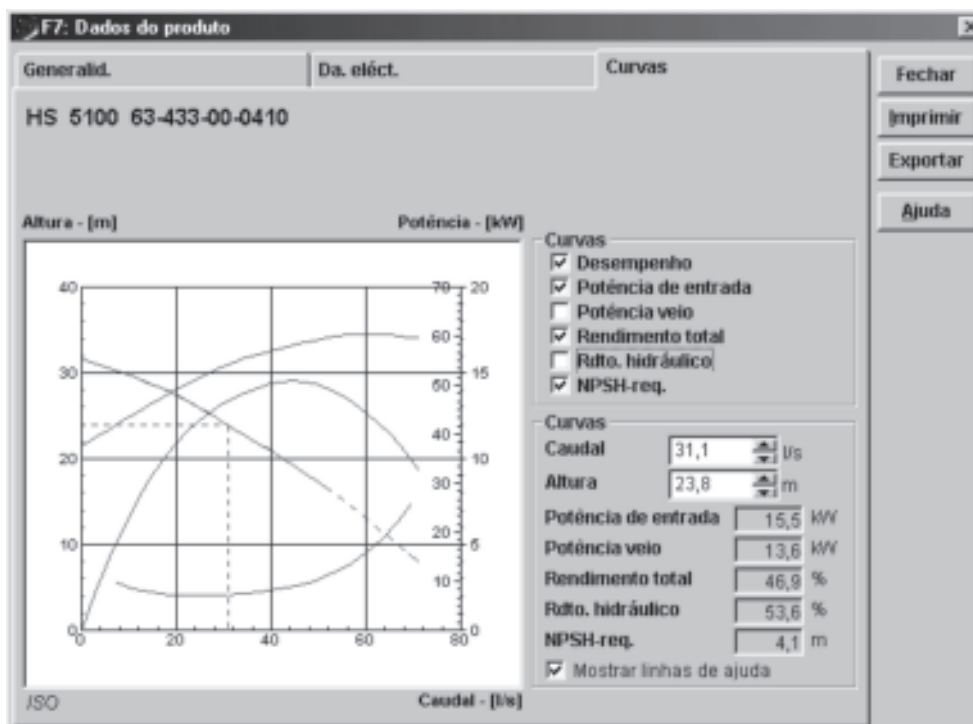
F7: Dados do produto

Generalid. | Da. eléct. | Curvas

Fechar
Imprimir
Exportar
Ajuda

HS 5100 63-433-00-0410

Altura - [m]
Potência - [kW]

40
30
20
10
0
0
20
40
60
80
70
60
50
40
30
20
10
0
20
15
10
5
0

ISO
Caudal - [l/s]

Curvas
☑ Desempenho
☑ Potência de entrada
☐ Potência veio
☑ Rendimento total
☐ Rdto. hidráulico
☑ NPSH-req.

Curvas
Caudal 31,1 l/s
Altura 23,8 m
Potência de entrada 15,5 kW
Potência veio 13,6 kW
Rendimento total 46,9 %
Rdto. hidráulico 53,6 %
NPSH-req. 4,1 m
☑ Mostrar linhas de ajuda